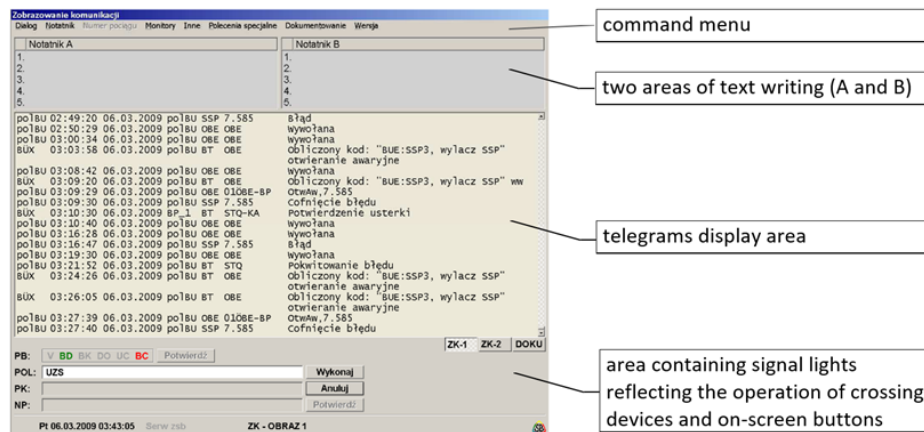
Zobrazowanie komunikacji

Dialog Notatnik Numer pociągu Monitory Inne Polecenia specjalne Dokumentowanie Wersja

Notatnik A
1.
2.
3.
4.
5.

Notatnik B
1.
2.
3.
4.
5.

polBU 02:49:20 06.03.2009 polBU SSP 7.585 Błąd
polBU 02:50:29 06.03.2009 polBU OBE OBE Wywołana
polBU 03:00:34 06.03.2009 polBU OBE OBE Wywołana
BÜX 03:03:58 06.03.2009 polBU BT OBE Obliczony kod: "BUE:SSP3, wylacz SSP" otwieranie awaryjne
polBU 03:08:42 06.03.2009 polBU OBE OBE Wywołana
BÜX 03:09:20 06.03.2009 polBU BT OBE Obliczony kod: "BUE:SSP3, wylacz SSP" ww
polBU 03:09:29 06.03.2009 polBU OBE 01OBE-BP OtwAw,7.585
polBU 03:09:30 06.03.2009 polBU SSP 7.585 Cofnięcie błędu
BÜX 03:10:30 06.03.2009 BP_1 BT STQ-KA Potwierdzenie usterki
polBU 03:10:40 06.03.2009 polBU OBE OBE Wywołana
polBU 03:16:28 06.03.2009 polBU OBE OBE Wywołana
polBU 03:16:47 06.03.2009 polBU SSP 7.585 Błąd
polBU 03:19:30 06.03.2009 polBU OBE OBE Wywołana
polBU 03:21:52 06.03.2009 polBU BT STQ Pokwitowanie błędu
BÜX 03:24:26 06.03.2009 polBU BT OBE Obliczony kod: "BUE:SSP3, wylacz SSP" otwieranie awaryjne
BÜX 03:26:05 06.03.2009 polBU BT OBE Obliczony kod: "BUE:SSP3, wylacz SSP" otwieranie awaryjne
polBU 03:27:39 06.03.2009 polBU OBE 01OBE-BP OtwAw,7.585
polBU 03:27:40 06.03.2009 polBU SSP 7.585 Cofnięcie błędu

ZK-1 ZK-2 DOKU

PB: V BD BK DO UC BC Potwierdź
POL: UZS Wykonaj
PK: Anuluj
NP: Potwierdź

Pt 06.03.2009 03:43:05 Serw zsb ZK - OBRAZ 1

command menu

two areas of text writing (A and B)

telegrams display area

area containing signal lights reflecting the operation of crossing devices and on-screen buttons